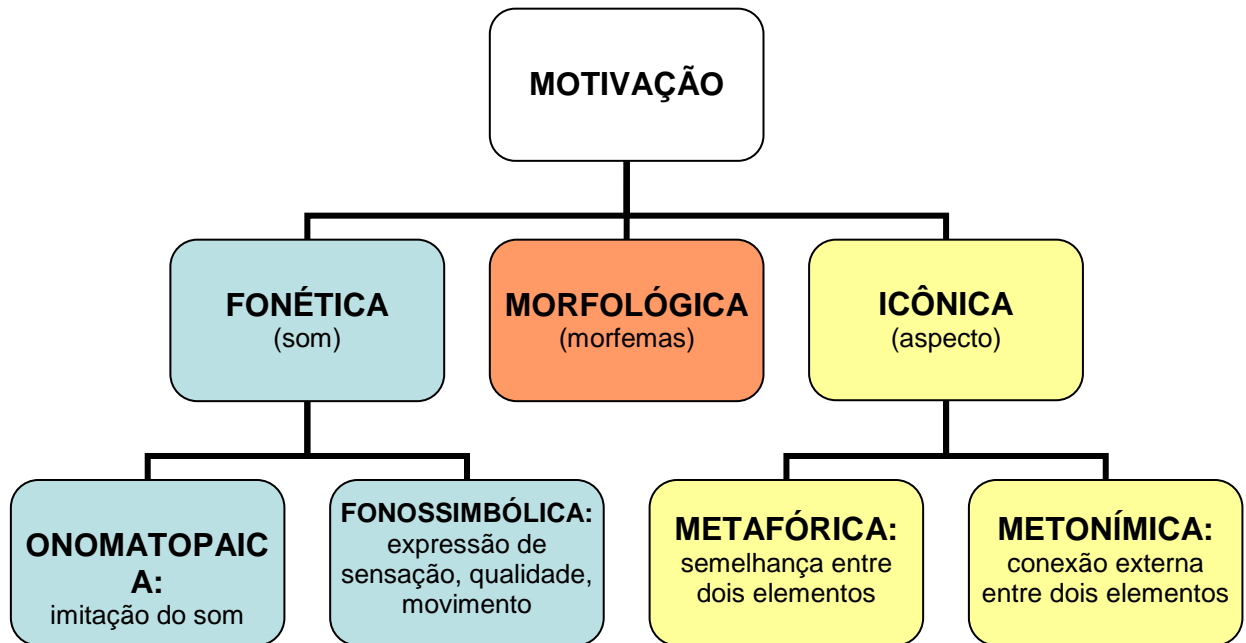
MOTIVAÇÃO

FONÉTICA
(som)

MORFOLÓGICA
(morfemas)

ICÔNICA
(aspecto)

ONOMATOPAICA:
imitação do som

FONOSSIMBÓLICA:
expressão de sensação, qualidade, movimento

METAFÓRICA:
semelhança entre dois elementos

METONÍMICA:
conexão externa entre dois elementos